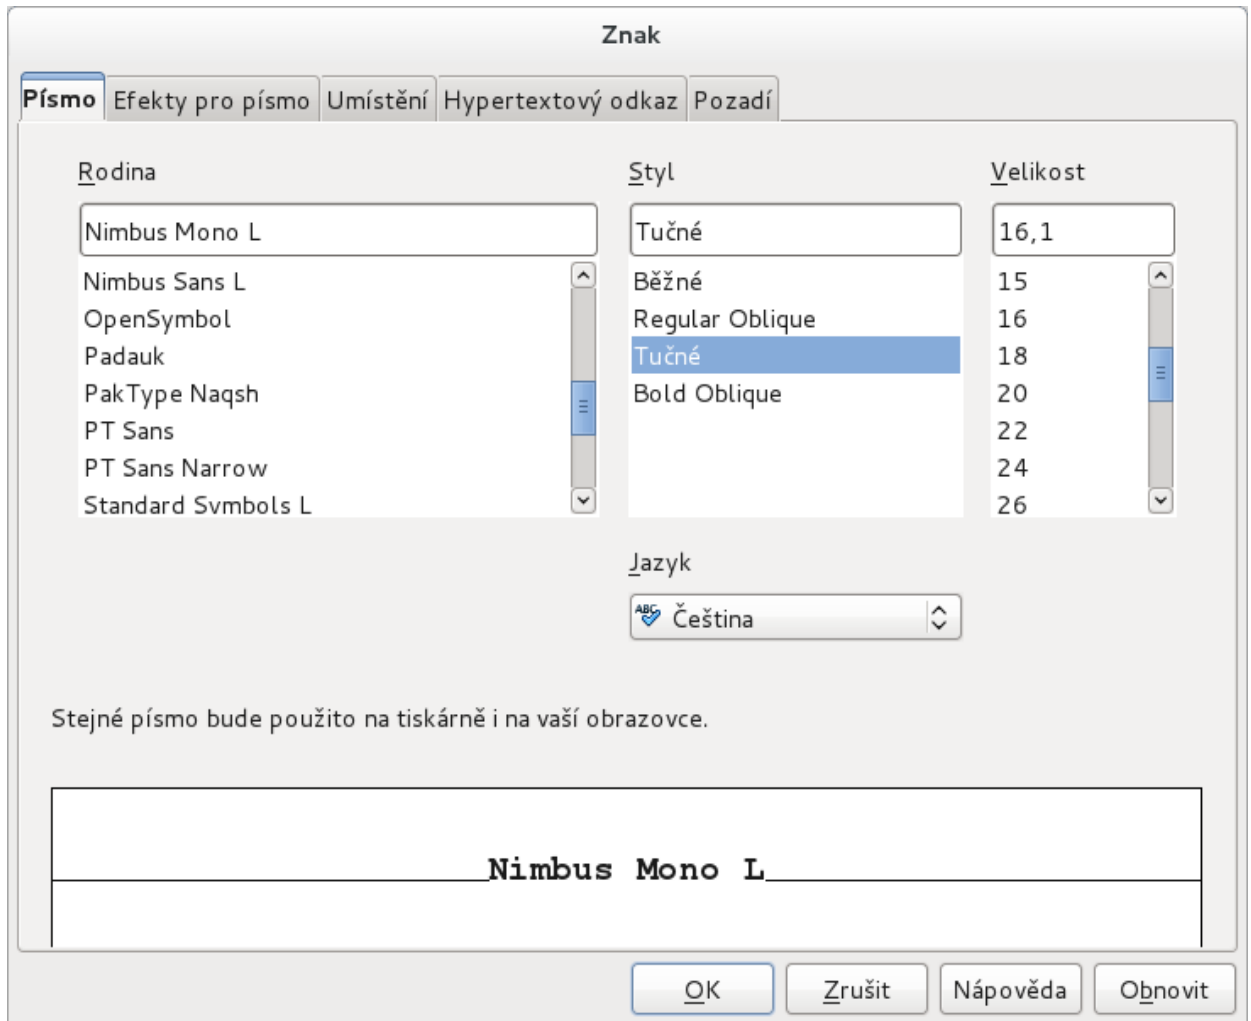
Znak

Písmo | Efekty pro písmo | Umístění | Hypertextový odkaz | Pozadí

Rodina

Nimbus Mono L

Nimbus Sans L
OpenSymbol
Padauk
PakType Naqsh
PT Sans
PT Sans Narrow
Standard Symbols L

Styl

Tučné

Běžné
Regular Oblique
Tučné
Bold Oblique

Velikost

16,1

15
16
18
20
22
24
26

Jazyk

Čeština

Stejné písmo bude použito na tiskárně i na vaší obrazovce.

Nimbus Mono L

OK | Zrušit | Nápověda | Obnovit